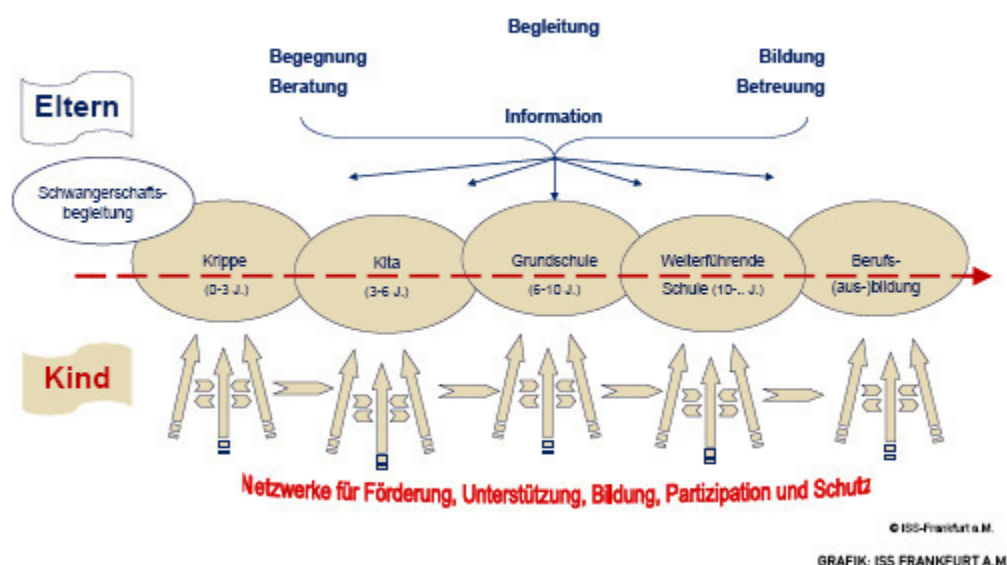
Begleitung

Begegnung
Beratung

Bildung
Betreuung

Eltern

Information

Schwangerschaftsbegleitung

Krippe
(0-3 J.)

Kita
(3-6 J.)

Grundschule
(6-10 J.)

Weiterführende
Schule (10-.. J.)

Berufs-
(aus-)bildung

Kind

Netzwerke für Förderung, Unterstützung, Bildung, Partizipation und Schutz

© ISS-Frankfurt a.M.

GRAFIK: ISS FRANKFURT A.M